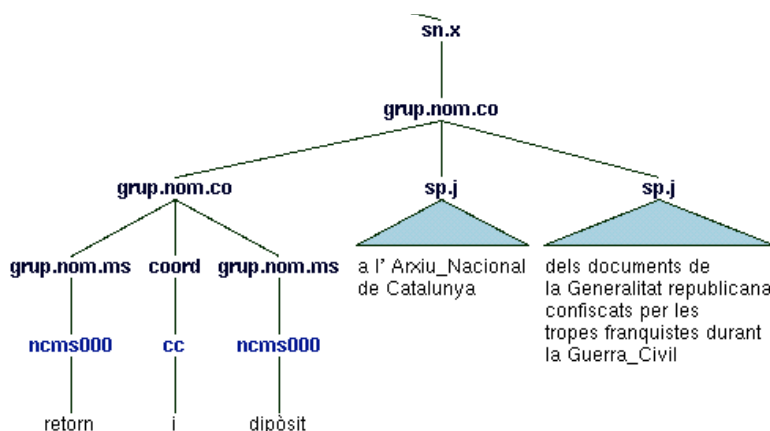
sn.x

grup.nom.co

grup.nom.co

sp.j

sp.j

grup.nom.ms

coord

grup.nom.ms

a l' Arxiu_Nacional de Catalunya

dels documents de la Generalitat republicana confiscats per les tropes franquistes durant la Guerra_Civil

ncms000

cc

ncms000

retorn

i

dipòsit